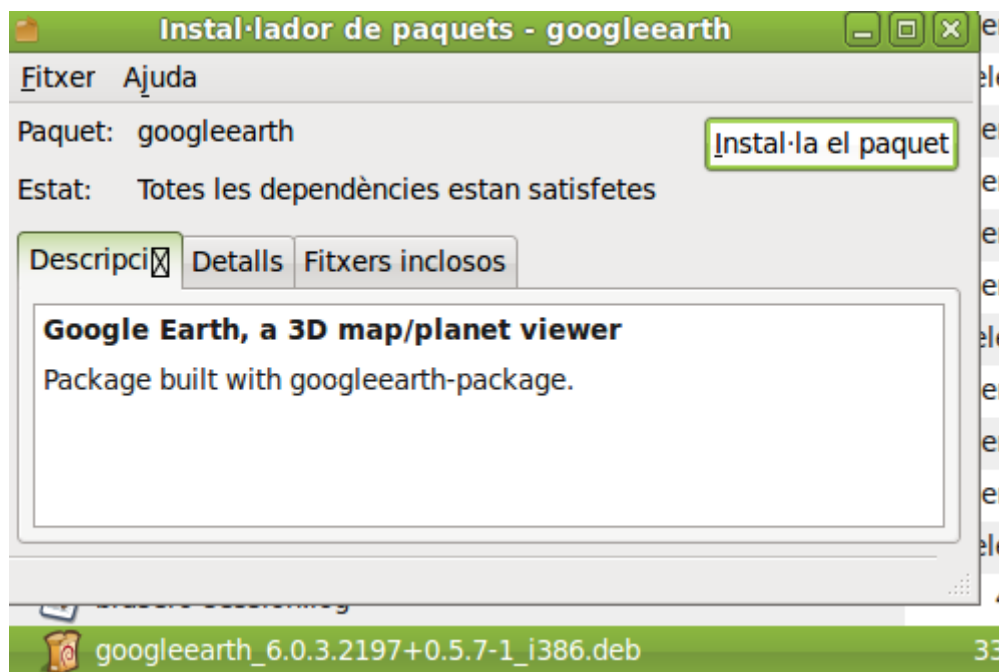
Instal·lador de paquets - googleearth

Fitxer Ajuda

Paquet: googleearth

Instal·la el paquet

Estat: Totes les dependències estan satisfetes

Descripci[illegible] Detalls Fitxers inclosos

Google Earth, a 3D map/planet viewer

Package built with googleearth-package.

googleearth_6.0.3.2197+0.5.7-1_i386.deb

33